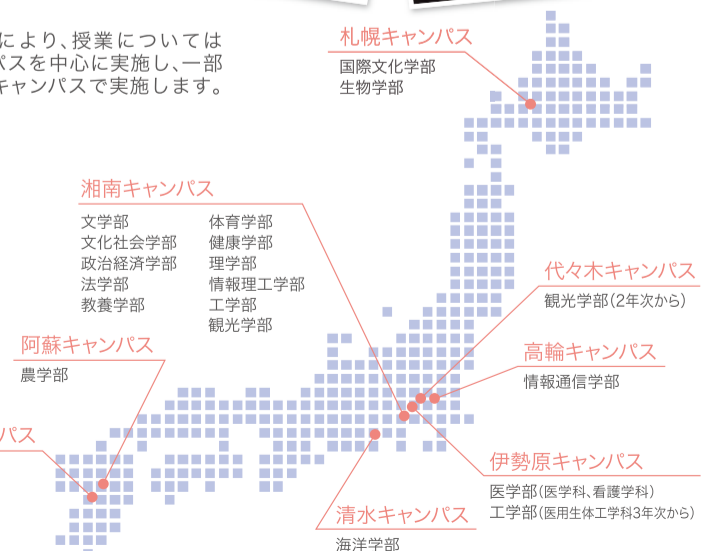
により、授業については
パスを中心に実施し、一部
チャンパスで実施します。

札幌キャンパス
国際文化学部
生物学部

湘南キャンパス
文学部
文化社会学部
政治経済学部
法学部
教養学部
体育学部
健康学部
理学部
情報理工学部
工学部
観光学部

代々木キャンパス
観光学部(2年次から)

阿蘇キャンパス
農学部

高輪キャンパス
情報通信学部

パス

伊勢原キャンパス
医学部(医学科、看護学科)
工学部(医用生体工学科3年次から)

清水キャンパス
海洋学部